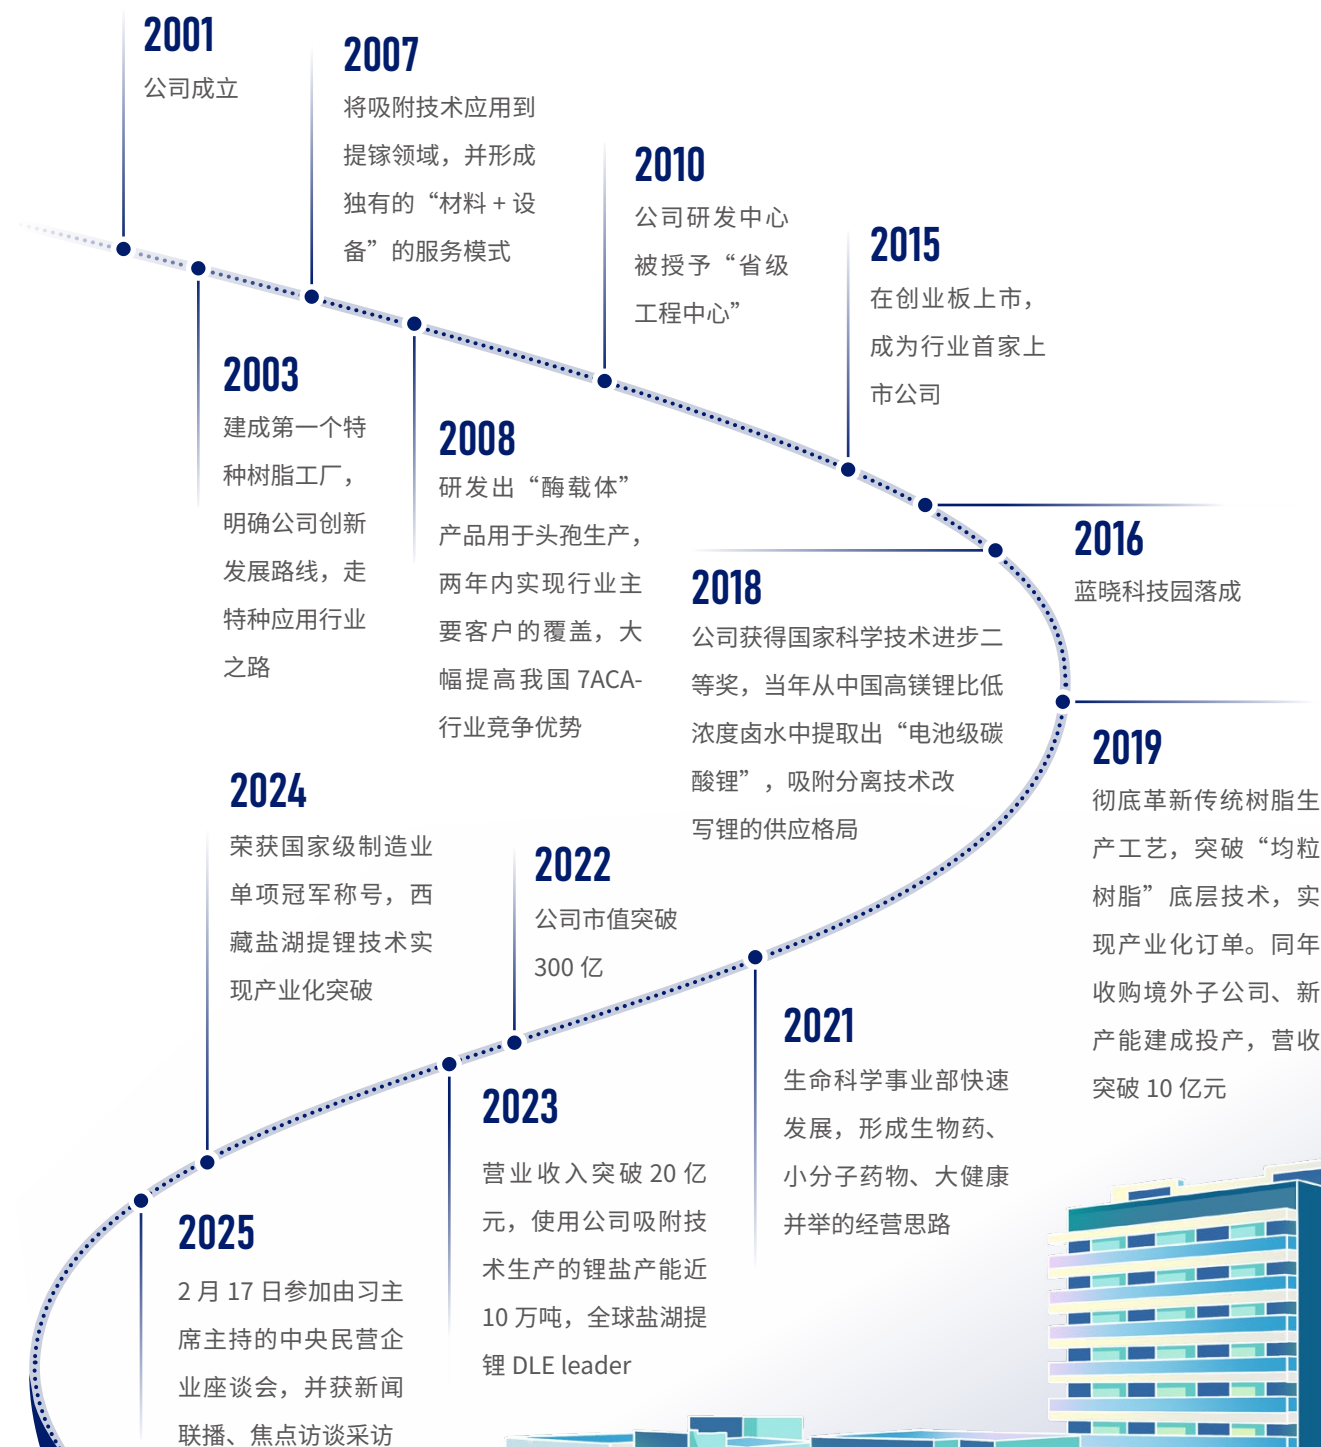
2001
公司成立

2007
将吸附技术应用到提镓领域，并形成独有的“材料 + 设备”的服务模式

2010
公司研发中心被授予“省级工程中心”

2015
在创业板上市，成为行业首家上市公司

2003
建成第一个特种树脂工厂，明确公司创新发展路线，走特种应用行业之路

2008
研发出“酶载体”产品用于头孢生产，两年内实现行业主要客户的覆盖，大幅提高我国 7ACA-行业竞争优势

2016
蓝晓科技园落成

2018
公司获得国家科学技术进步二等奖，当年从中国高镁锂比低浓度卤水中提取出“电池级碳酸锂”，吸附分离技术改写锂的供应格局

2019
彻底革新传统树脂生产工艺，突破“均粒树脂”底层技术，实现产业化订单。同年收购境外子公司、新产能建成投产，营收突破 10 亿元

2024
荣获国家级制造业单项冠军称号，西藏盐湖提锂技术实现产业化突破

2022
公司市值突破 300 亿

2021
生命科学事业部快速发展，形成生物药、小分子药物、大健康并举的经营思路

2023
营业收入突破 20 亿元，使用公司吸附技术生产的锂盐产能近 10 万吨，全球盐湖提锂 DLE leader

2025
2 月 17 日参加由习主席主持的中央民营企业座谈会，并获新闻联播、焦点访谈采访